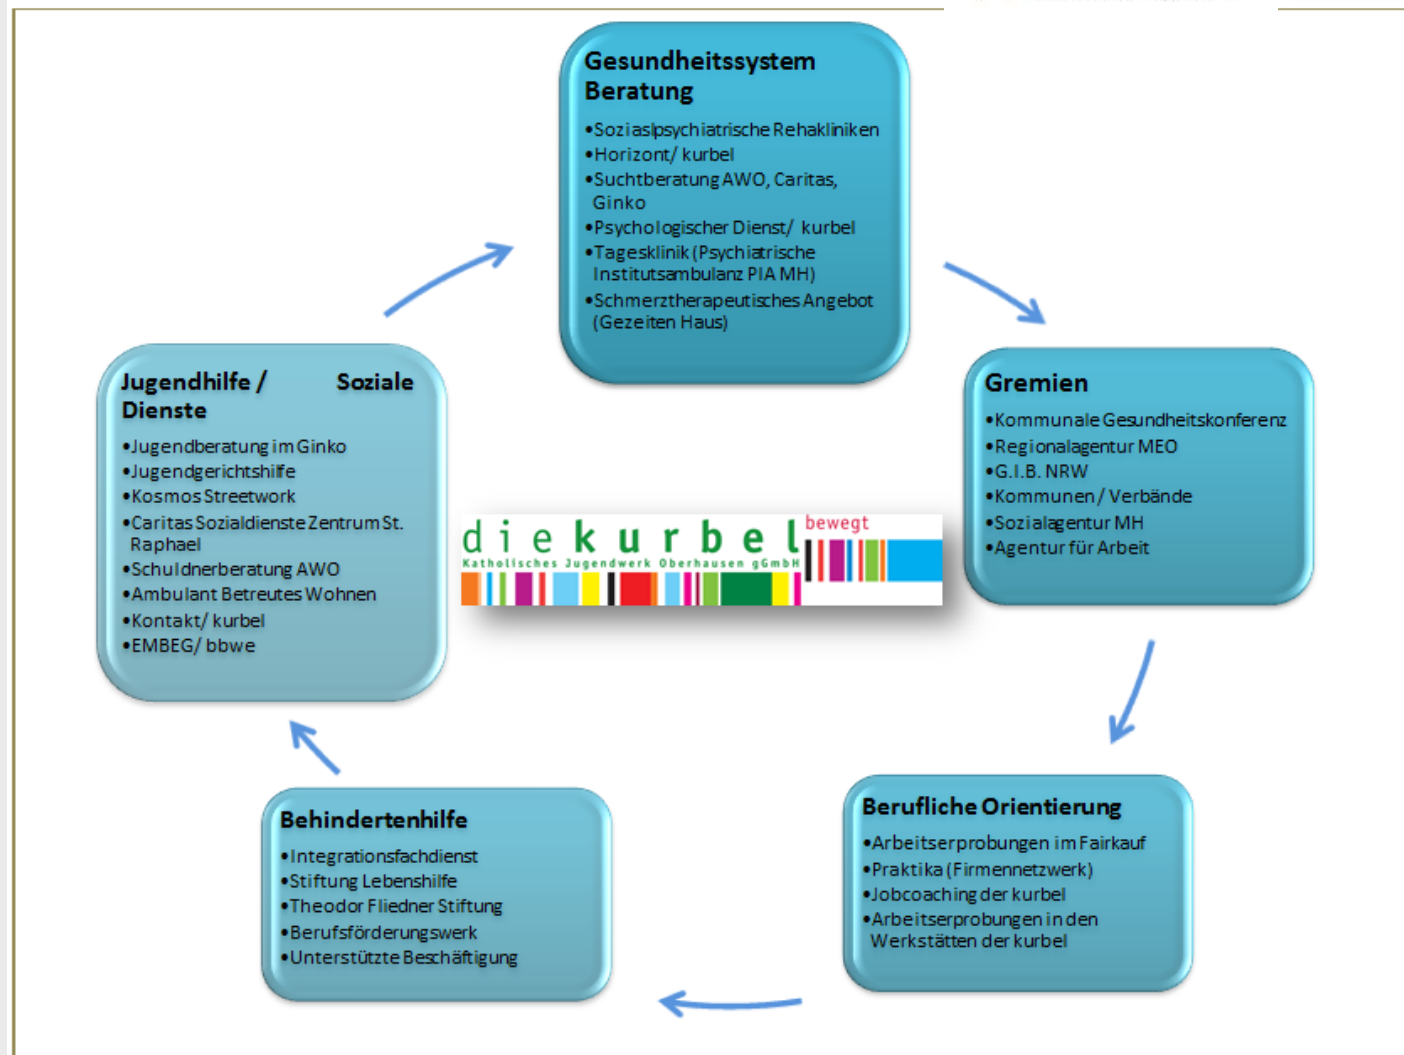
Gesundheitssystem Beratung

•Soziaslpsychiatrische Rehakliniken
•Horizont/ kurbel
•Suchtberatung AWO, Caritas, Ginko
•Psychologischer Dienst/ kurbel
•Tagesklinik (Psychiatrische Institutsambulanz PIA MH)
•Schmerztherapeutisches Angebot (Gezeiten Haus)

Gremien

•Kommunale Gesundheitskonferenz
•Regionalagentur MEO
•G.I.B. NRW
•Kommunen / Verbände
•Sozialagentur MH
•Agentur für Arbeit

Berufliche Orientierung

•Arbeitserprobungen im Fairkauf
•Praktika (Firmennetzwerk)
•Jobcoaching der kurbel
•Arbeitserprobungen in den Werkstätten der kurbel

Behindertenhilfe

•Integrationsfachdienst
•Stiftung Lebenshilfe
•Theodor Fliedner Stiftung
•Berufsförderungswerk
•Unterstützte Beschäftigung

Jugendhilfe / Soziale Dienste

•Jugendberatung im Ginko
•Jugendgerichtshilfe
•Kosmos Streetwork
•Caritas Sozialdienste Zentrum St. Raphael
•Schuldnerberatung AWO
•Ambulant Betreutes Wohnen
•Kontakt/ kurbel
•EMBEG/ bbwe

diekurbel bewegt
Katholisches Jugendwerk Oberhausen gGmbH